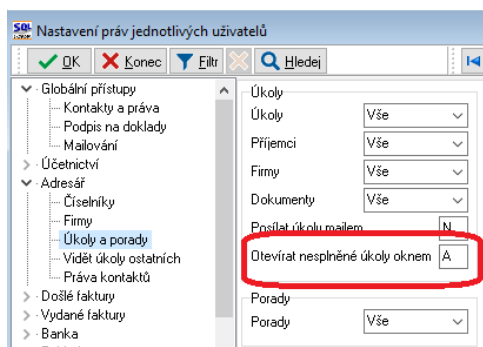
SQL Nastavení práv jednotlivých uživatelů

OK Konec Filtr Hledej

Globální přístupy
Kontakty a práva
Podpis na doklady
Mailování
Účetnictví
Adresář
Číselníky
Firmy
Úkoly a porady
Vidět úkoly ostatních
Práva kontaktů
Došlé faktury
Vydané faktury
Banka

Úkoly
Úkoly | Vše
Příjemci | Vše
Firmy | Vše
Dokumenty | Vše
Posílat úkoly mailem | N
Otevírat nesplněné úkoly oknem | A

Porady
Porady | Vše